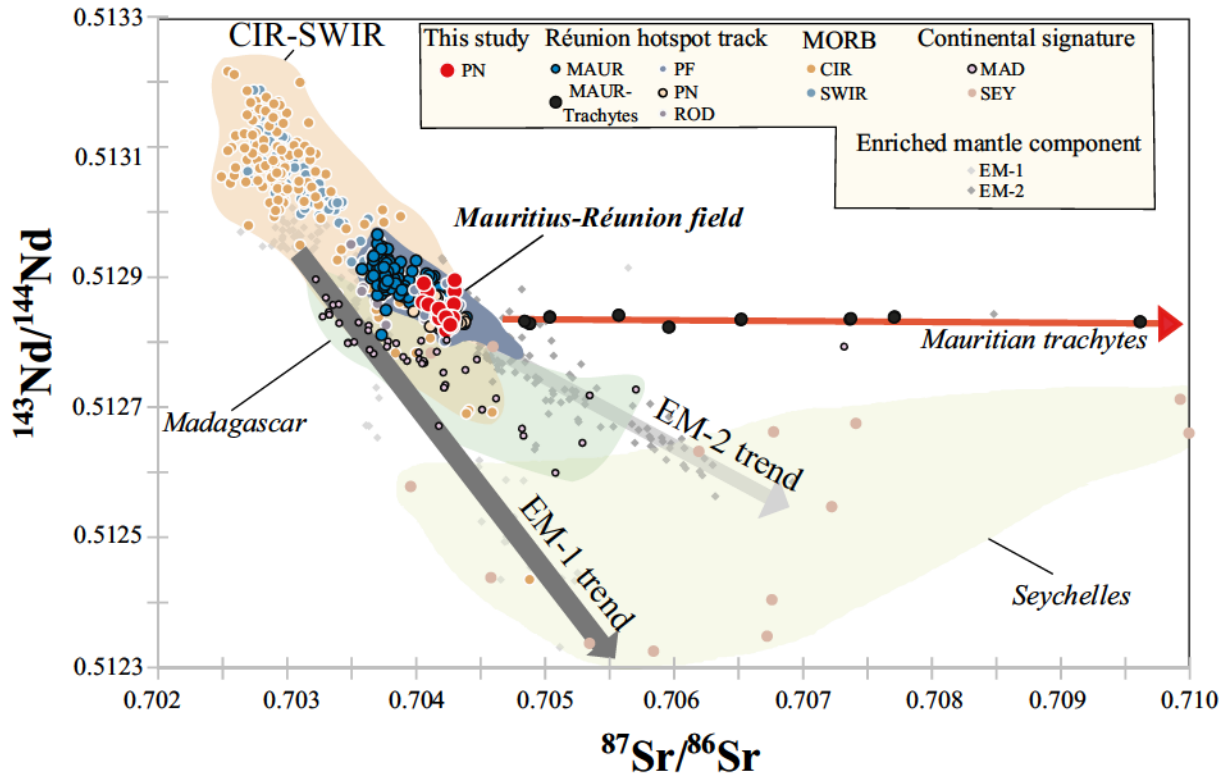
0.5133
0.5131
0.5129
0.5127
0.5125
0.5123

$^{143}Nd/^{144}Nd$

CIR-SWIR

This study
PN

Réunion hotspot track
MAUR
MAUR-Trachytes
PF
PN
ROD

MORB
CIR
SWIR

Continental signature
MAD
SEY

Enriched mantle component
EM-1
EM-2

Mauritius-Réunion field

Mauritian trachytes

Madagascar

EM-2 trend

EM-1 trend

Seychelles

0.702
0.703
0.704
0.705
0.706
0.707
0.708
0.709
0.710

$^{87}Sr/^{86}Sr$